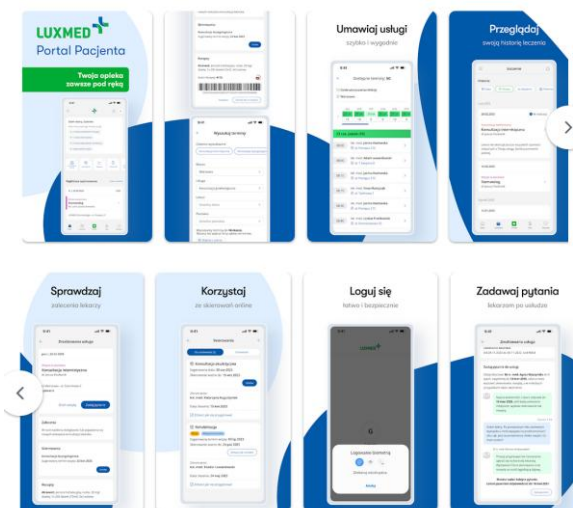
LUXMED
Portal Pacjenta
Twoja opieka zawsze pod ręką

Umawiaj usługi
szybko i wygodnie

Przeglądaj
swoją historię leczenia

Sprawdzaj
zalecenia lekarzy

Korzystaj
ze skierowań online

Loguj się
łatwo i bezpiecznie

Zadawaj pytania
lekarzom po wizycie

Wyszukaj terminy

Zarezerwuj termin

Zrealizowana usługa

Skierowania

Logowanie biometrią